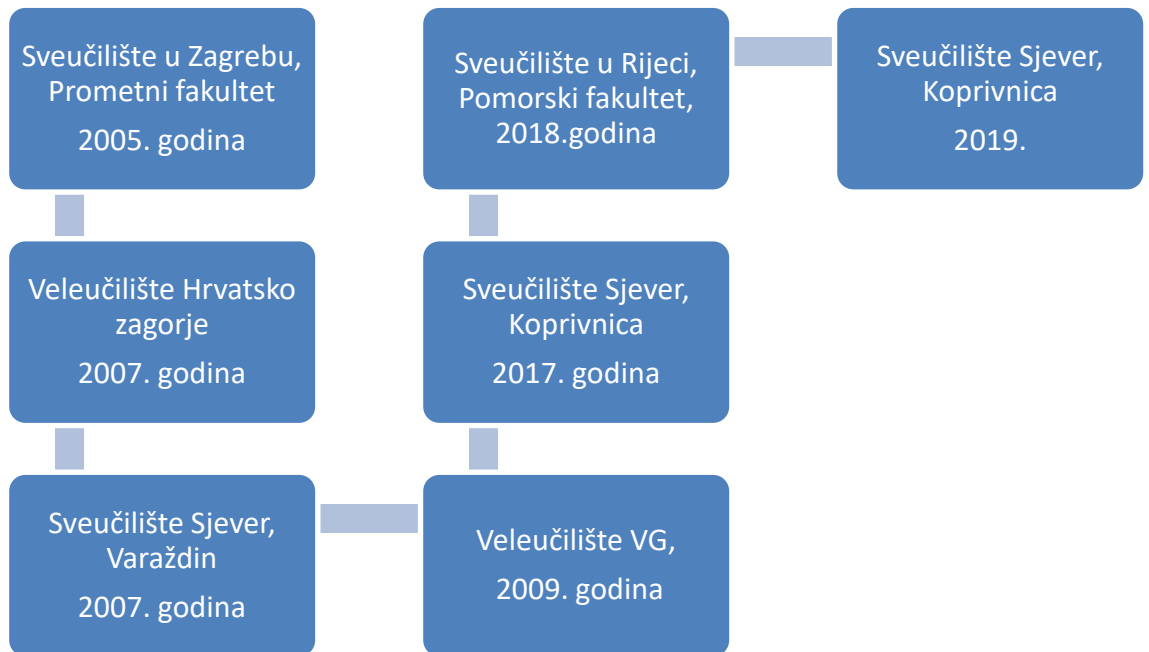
Sveučilište u Zagrebu, Prometni fakultet

2005. godina

Veleučilište Hrvatsko zagorje

2007. godina

Sveučilište Sjever, Varaždin

2007. godina

Veleučilište VG,

2009. godina

Sveučilište Sjever, Koprivnica

2017. godina

Sveučilište u Rijeci, Pomorski fakultet, 2018.godina

Sveučilište Sjever, Koprivnica

2019.